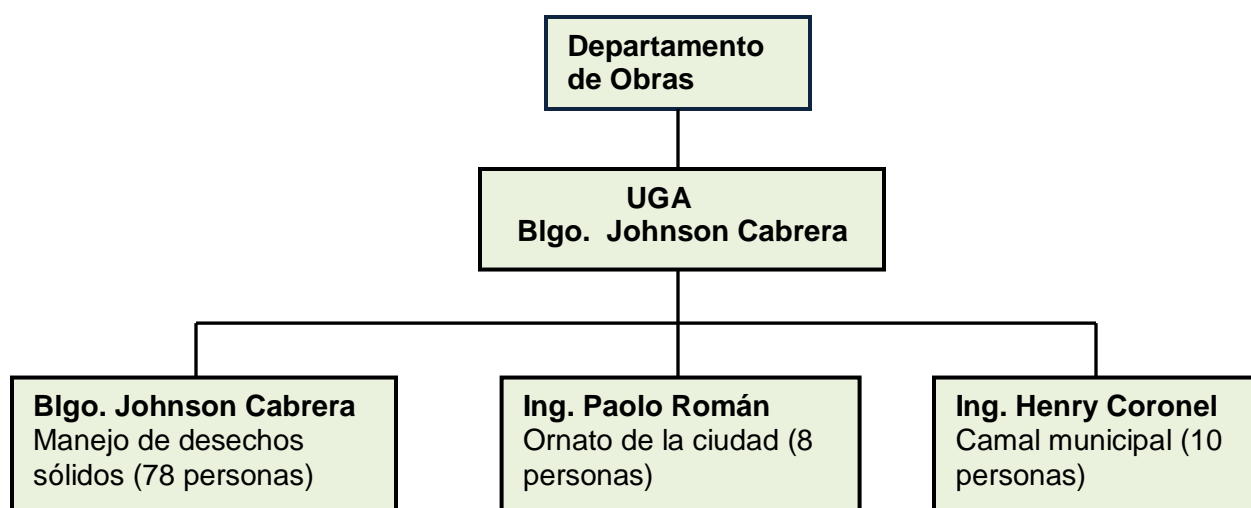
Departamento de Obras

UGA
Blgo. Johnson Cabrera

Blgo. Johnson Cabrera
Manejo de desechos sólidos (78 personas)

Ing. Paolo Román
Ornato de la ciudad (8 personas)

Ing. Henry Coronel
Camal municipal (10 personas)